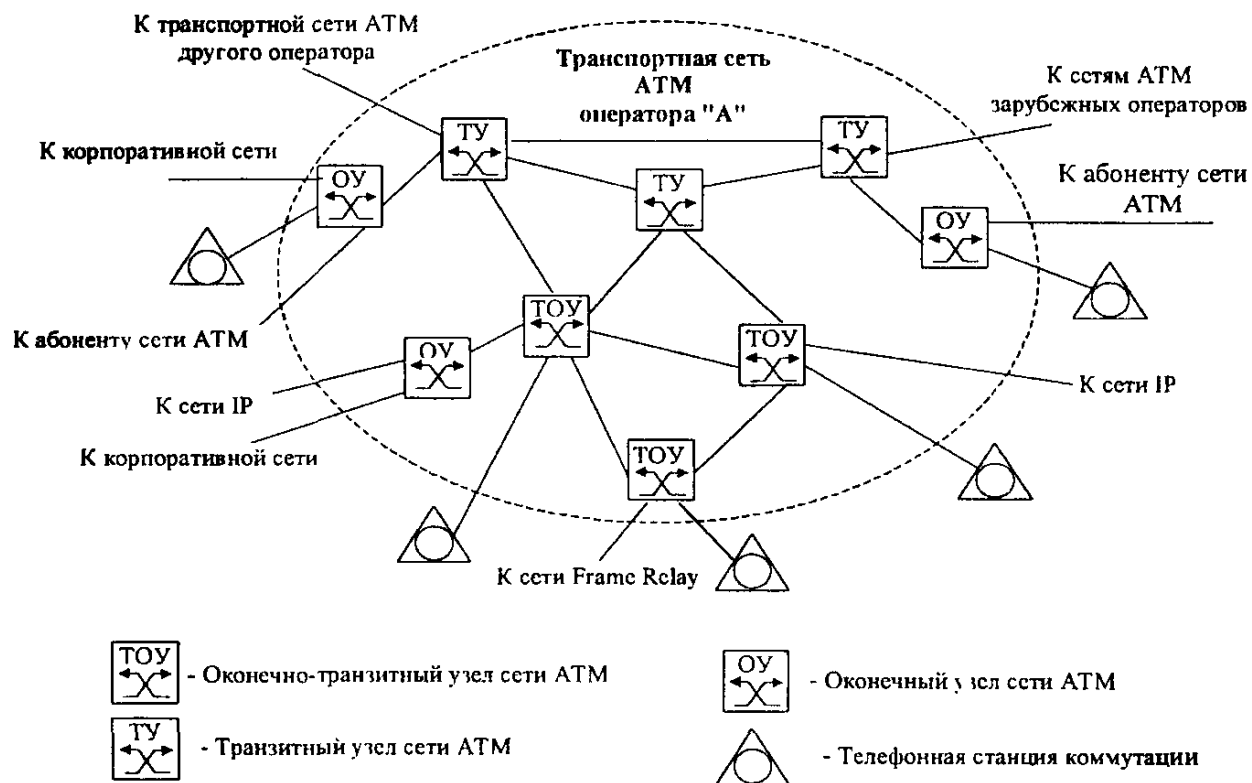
К транспортной сети АТМ другого оператора

Транспортная сеть АТМ оператора "А"

К сетям АТМ зарубежных операторов

К корпоративной сети

ТУ

ТУ

ТУ

ОУ

К абоненту сети АТМ

ОУ

К абоненту сети АТМ

ТОУ

ОУ

ТОУ

К сети IP

К сети IP

К корпоративной сети

ТОУ

К сети Frame Relay

ТОУ - Оконечно-транзитный узел сети АТМ

ТУ - Транзитный узел сети АТМ

ОУ - Оконечный узел сети АТМ

- Телефонная станция коммутации